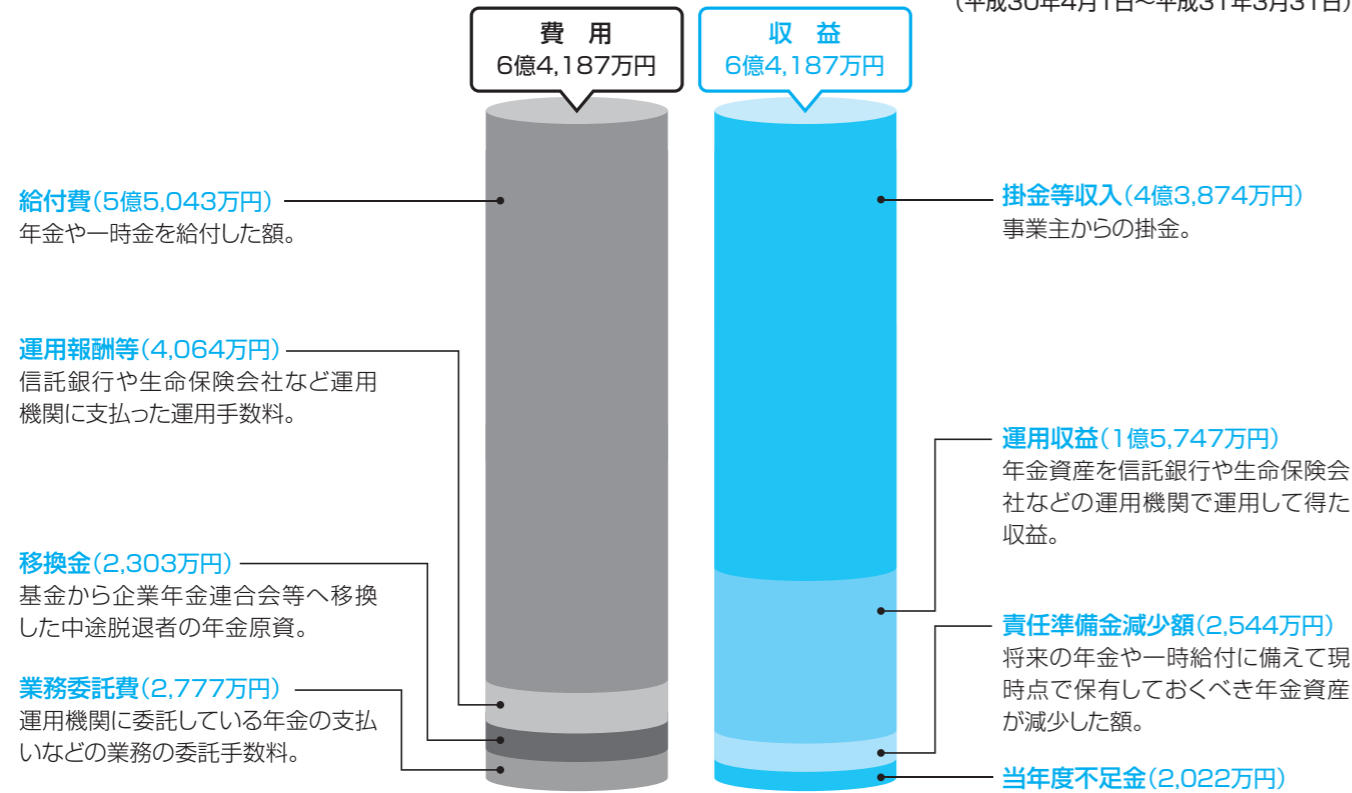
(平成30年4月1日〜平成31年3月31日)

費　用
6億4,187万円

収　益
6億4,187万円

給付費(5億5,043万円)
年金や一時金を給付した額。

運用報酬等(4,064万円)
信託銀行や生命保険会社など運用機関に支払った運用手数料。

移換金(2,303万円)
基金から企業年金連合会等へ移換した中途脱退者の年金原資。

業務委託費(2,777万円)
運用機関に委託している年金の支払いなどの業務の委託手数料。

掛金等収入(4億3,874万円)
事業主からの掛金。

運用収益(1億5,747万円)
年金資産を信託銀行や生命保険会社などの運用機関で運用して得た収益。

責任準備金減少額(2,544万円)
将来の年金や一時給付に備えて現時点で保有しておくべき年金資産が減少した額。

当年度不足金(2,022万円)